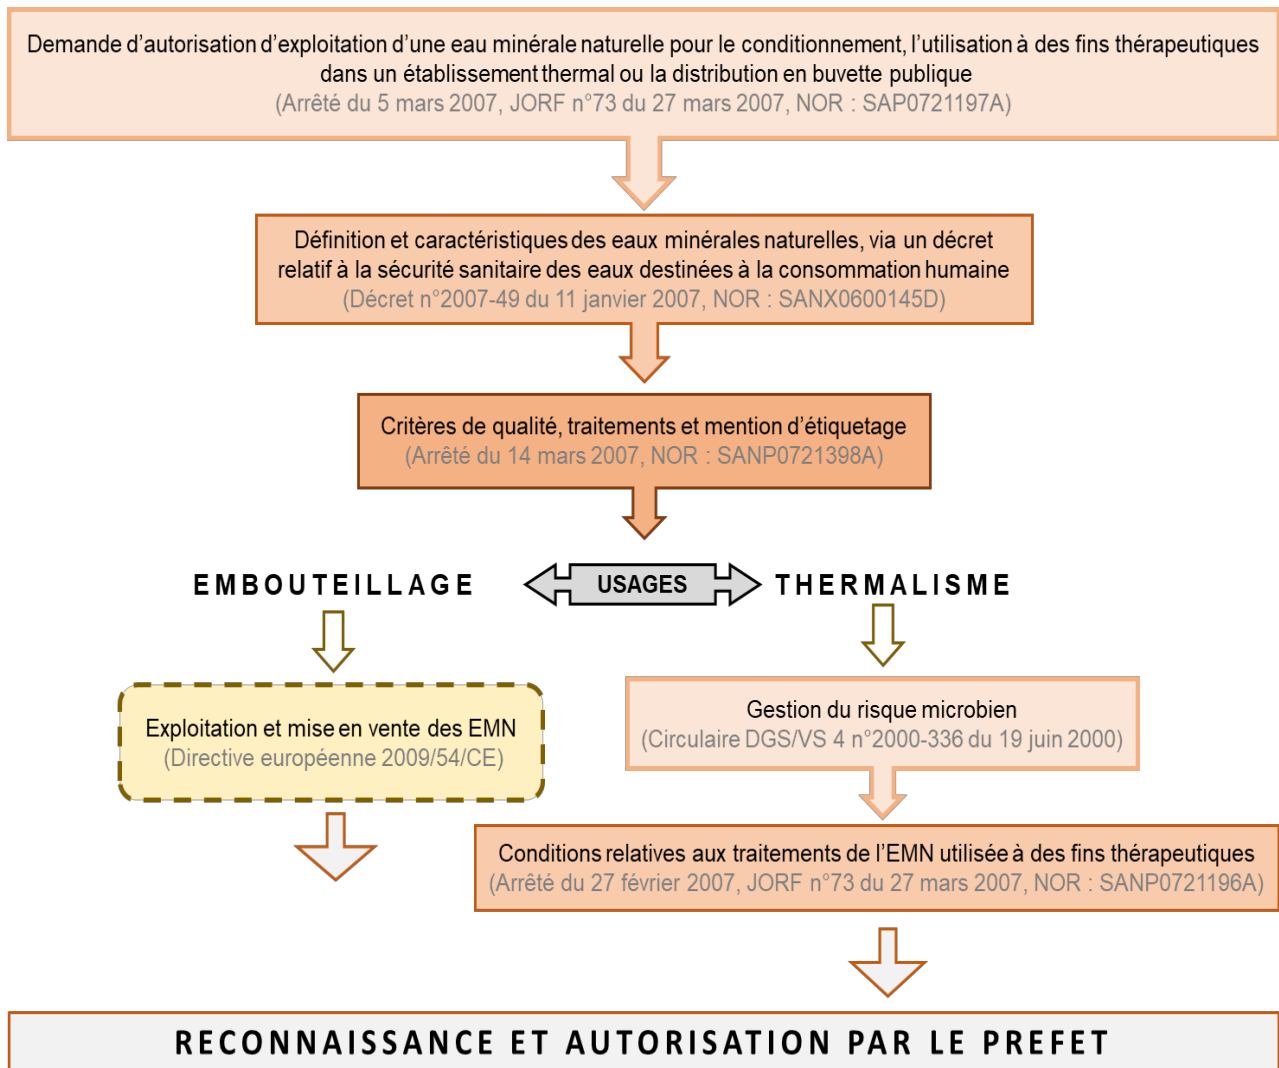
Demande d'autorisation d'exploitation d'une eau minérale naturelle pour le conditionnement, l'utilisation à des fins thérapeutiques dans un établissement thermal ou la distribution en buvette publique
(Arrêté du 5 mars 2007, JORF n°73 du 27 mars 2007, NOR : SAP0721197A)

Définition et caractéristiques des eaux minérales naturelles, via un décret relatif à la sécurité sanitaire des eaux destinées à la consommation humaine
(Décret n°2007-49 du 11 janvier 2007, NOR : SANX0600145D)

Critères de qualité, traitements et mention d'étiquetage
(Arrêté du 14 mars 2007, NOR : SANP0721398A)

EMBOUTEILLAGE

USAGES

THERMALISME

Exploitation et mise en vente des EMN
(Directive européenne 2009/54/CE)

Gestion du risque microbien
(Circulaire DGS/VS 4 n°2000-336 du 19 juin 2000)

Conditions relatives aux traitements de l'EMN utilisée à des fins thérapeutiques
(Arrêté du 27 février 2007, JORF n°73 du 27 mars 2007, NOR : SANP0721196A)

RECONNAISSANCE ET AUTORISATION PAR LE PREFET